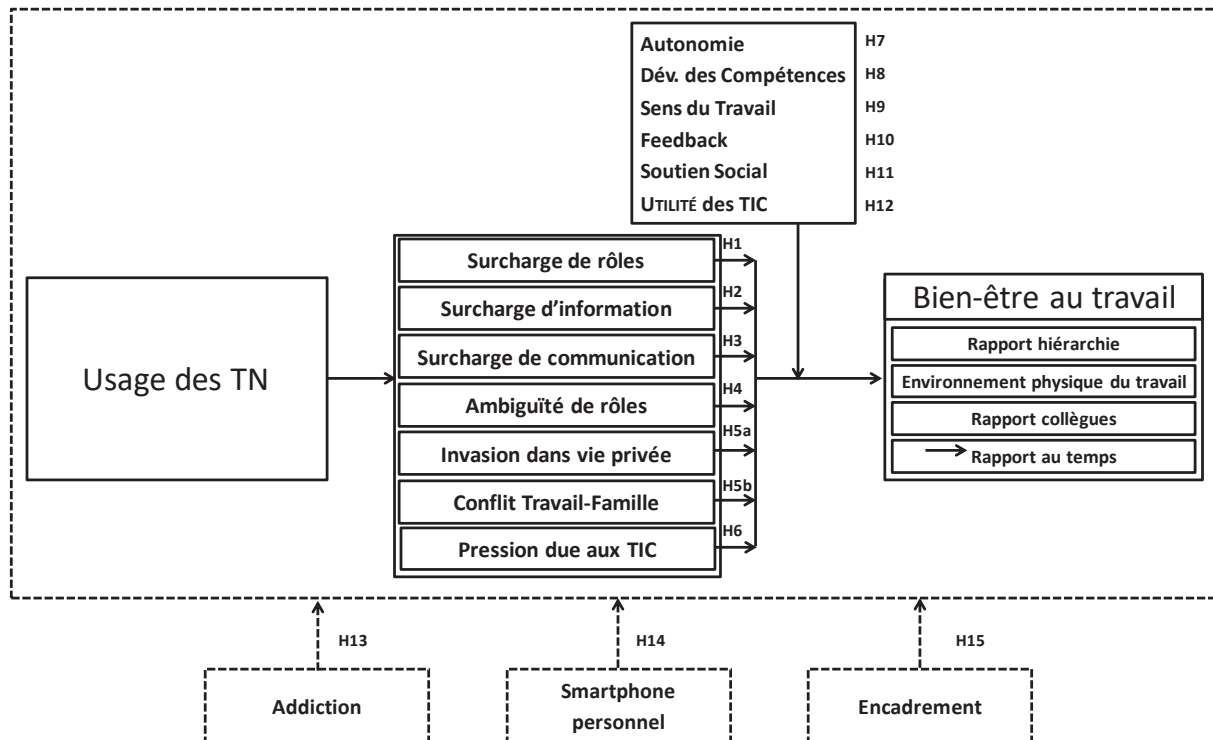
Autonomie H7
Dév. des Compétences H8
Sens du Travail H9
Feedback H10
Soutien Social H11
UTILITÉ des TIC H12

Usage des TN

H1 Surcharge de rôles
H2 Surcharge d'information
H3 Surcharge de communication
H4 Ambiguïté de rôles
H5a Invasion dans vie privée
H5b Conflit Travail-Famille
H6 Pression due aux TIC

Bien-être au travail
Rapport hiérarchie
Environnement physique du travail
Rapport collègues
Rapport au temps

H13
Addiction

H14
Smartphone personnel

H15
Encadrement